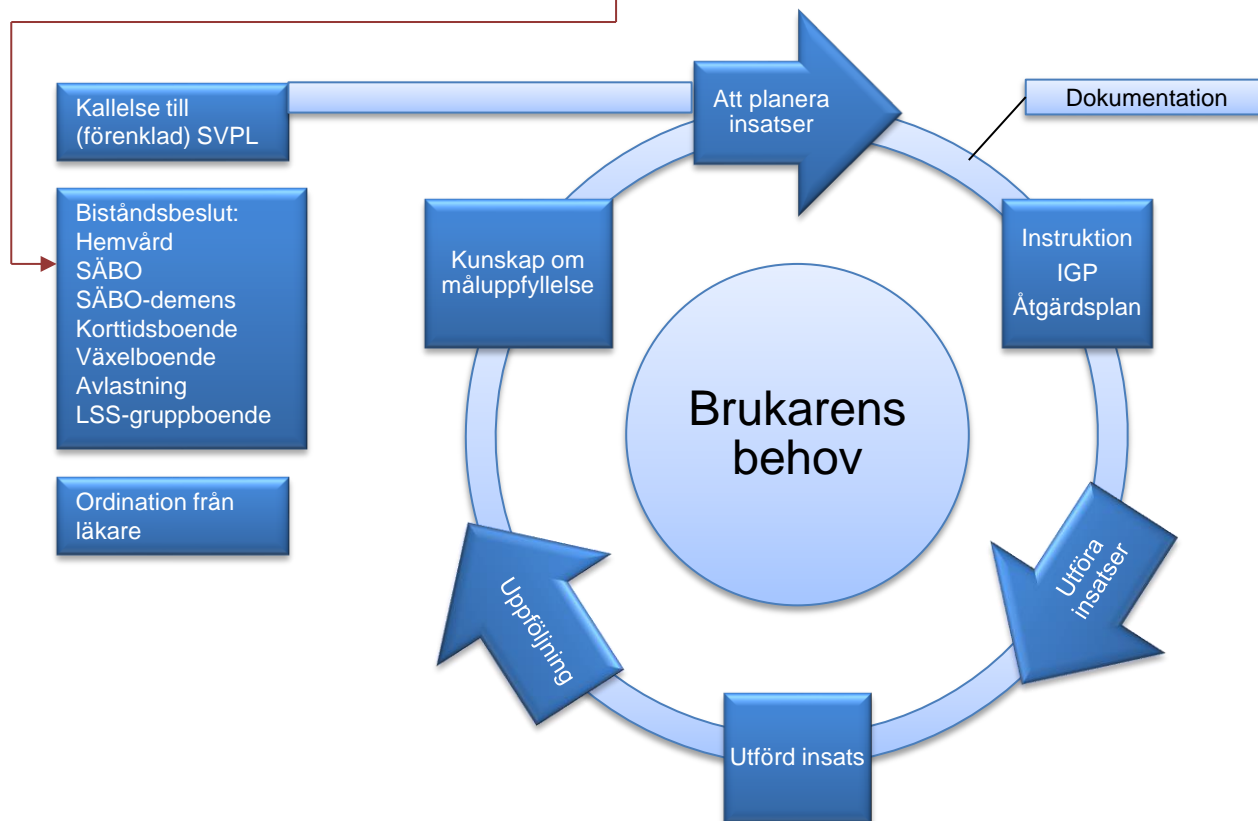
Kallelse till (förenklad) SVPL

Biståndsbeslut:
Hemvård
SÄBO
SÄBO-demens
Korttidsboende
Växelboende
Avlastning
LSS-gruppboende

Ordination från läkare

Att planera insatser

Dokumentation

Instruktion
IGP
Åtgärdsplan

Kunskap om måluppfyllelse

Brukarens behov

Utföra insatser

Uppföljning

Utförd insats